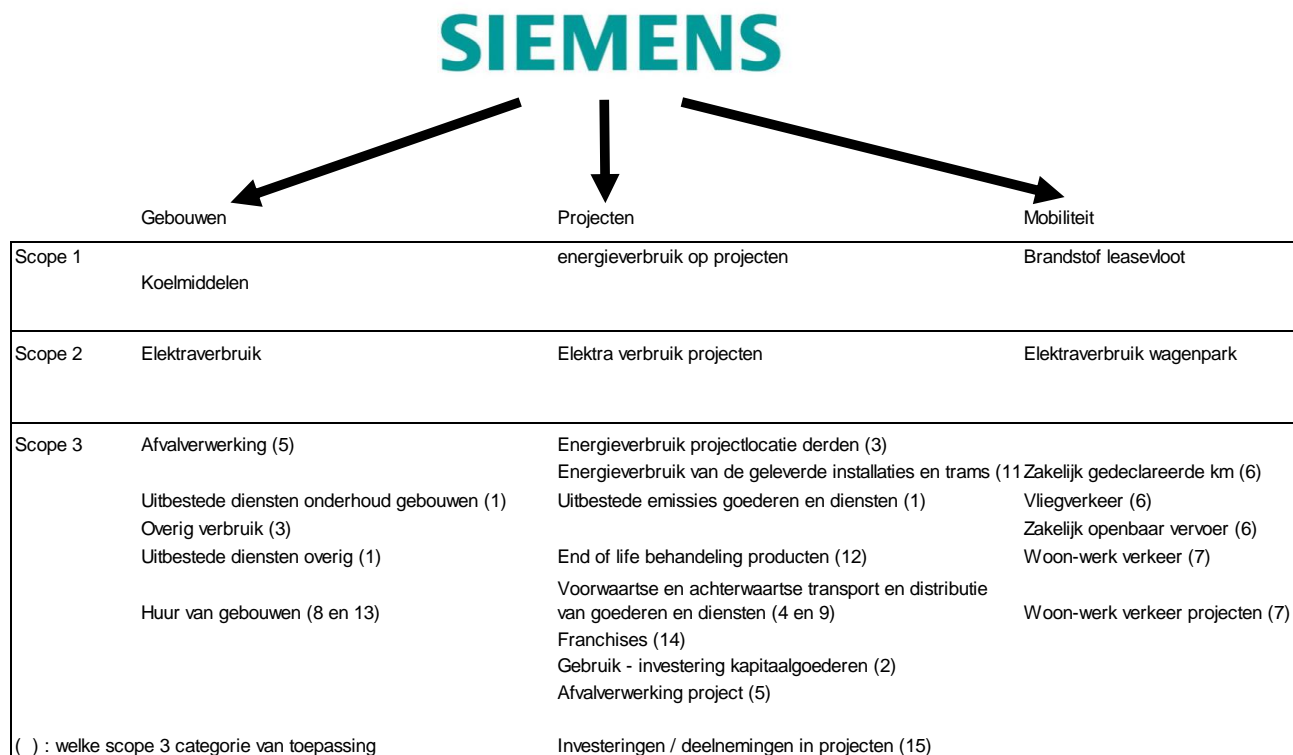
SIEMENS

| | Gebouwen | Projecten | Mobiliteit |
|---|---|---|---|
| Scope 1 | Koelmiddelen | energieverbruik op projecten | Brandstof leasevloot |
| Scope 2 | Elektraverbruik | Elektra verbruik projecten | Elektraverbruik wagenpark |
| Scope 3 | Afvalverwerking (5) | Energieverbruik projectlocatie derden (3) | |
| | | Energieverbruik van de geleverde installaties en trams (11 | Zakelijk gedeclareerde km (6) |
| | Uitbestede diensten onderhoud gebouwen (1) | Uitbestede emissies goederen en diensten (1) | Vliegverkeer (6) |
| | Overig verbruik (3) | | Zakelijk openbaar vervoer (6) |
| | Uitbestede diensten overig (1) | End of life behandeling producten (12) | Woon-werk verkeer (7) |
| | Huur van gebouwen (8 en 13) | Voorwaartse en achterwaartse transport en distributie van goederen en diensten (4 en 9) | Woon-werk verkeer projecten (7) |
| | | Franchises (14) | |
| | | Gebruik - investering kapitaalgoederen (2) | |
| | | Afvalverwerking project (5) | |

( ) : welke scope 3 categorie van toepassing

Investeringen / deelnemingen in projecten (15)